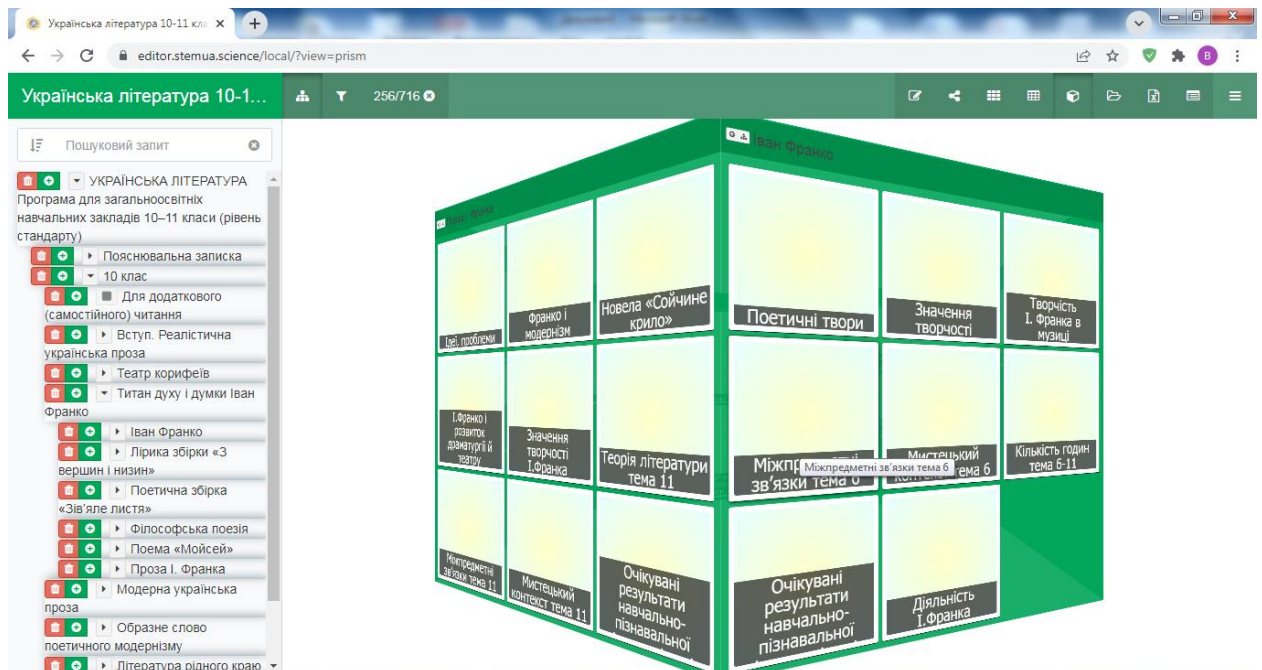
Українська література 10-11 кла ×
+
editor.stemua.science/local/?view=prism
Українська література 10-1...
256/716
Пошуковий запит
УКРАЇНСЬКА ЛІТЕРАТУРА Програма для загальноосвітніх навчальних закладів 10–11 класи (рівень стандарту)
Пояснювальна записка
10 клас
Для додаткового (самостійного) читання
Вступ. Реалістична українська проза
Театр корифеїв
Титан духу і думки Іван Франко
Іван Франко
Лірика збірки «З вершин і низин»
Поетична збірка «Зів'яле листя»
Філософська поезія
Поема «Мойсей»
Проза І. Франка
Модерна українська проза
Образне слово поетичного модернізму
Література рідного краю
Іван Франко
Іван Франко
Ідеї, проблеми
Франко і модернізм
Новела «Сойчине крило»
Поетичні твори
Значення творчості
Творчість І. Франка в музиці
І.Франко і розвиток драматургії й театру
Значення творчості І.Франка
Теорія літератури тема 11
Міжпредметні зв'язки тема 6
Міжпредметні зв'язки тема 6
Мистецький контекст тема 6
Кількість годин тема 6-11
Міжпредметні зв'язки тема 11
Мистецький контекст тема 11
Очікувані результати навчально-пізнавальної
Очікувані результати навчально-пізнавальної
Діяльність І.Франка